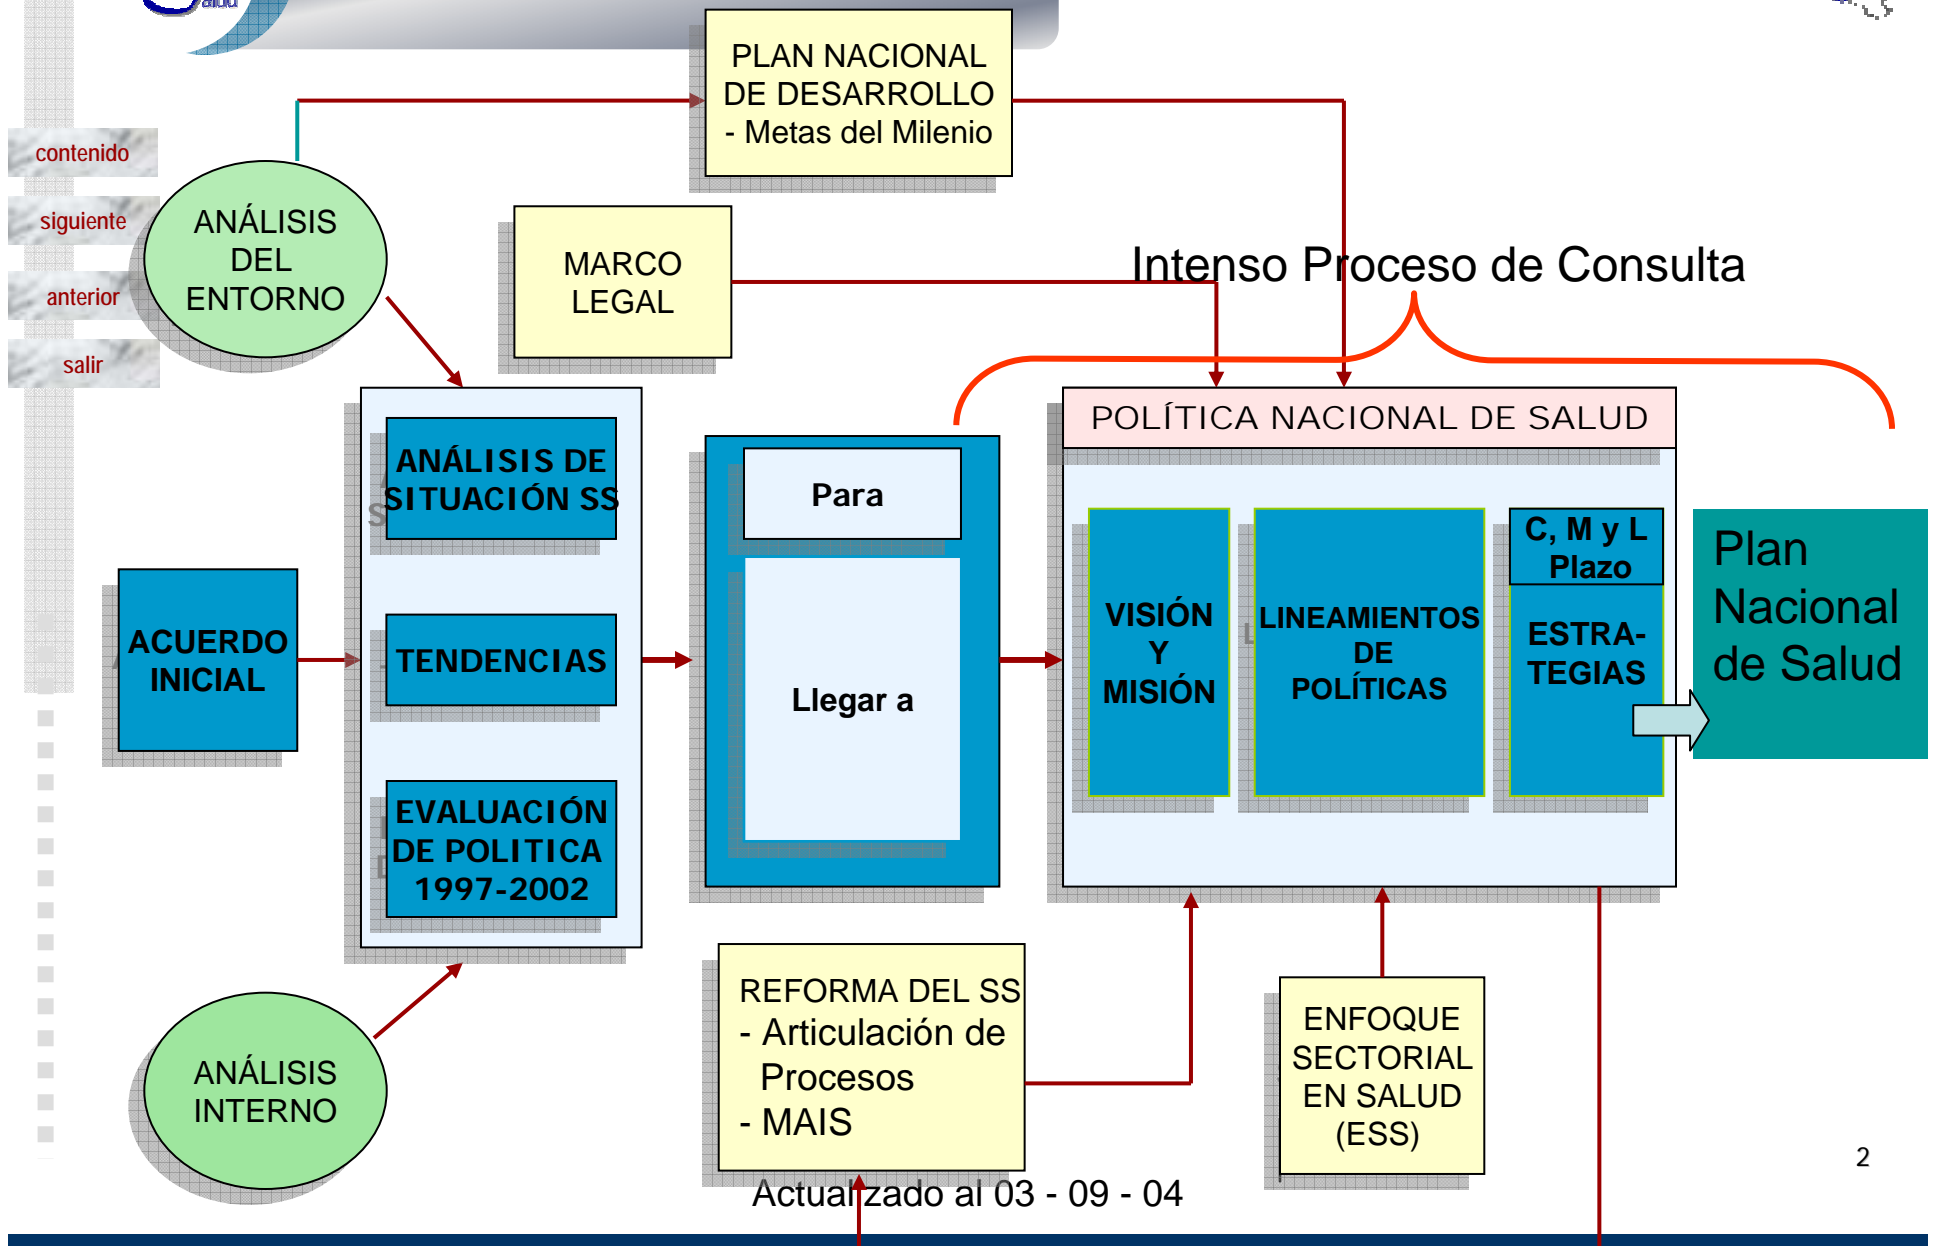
contenido

siguiente

anterior

salir

PLAN NACIONAL DE DESARROLLO - Metas del Milenio

ANÁLISIS DEL ENTORNO

MARCO LEGAL

Intenso Proceso de Consulta

POLÍTICA NACIONAL DE SALUD

ANÁLISIS DE SITUACIÓN SS

TENDENCIAS

EVALUACIÓN DE POLITICA 1997-2002

ACUERDO INICIAL

Para

Llegar a

VISIÓN Y MISIÓN

LINEAMIENTOS DE POLÍTICAS

C, M y L Plazo

ESTRA-TEGIAS

Plan Nacional de Salud

ANÁLISIS INTERNO

REFORMA DEL SS
- Articulación de Procesos
- MAIS

ENFOQUE SECTORIAL EN SALUD (ESS)

2

Actualizado al 03 - 09 - 04